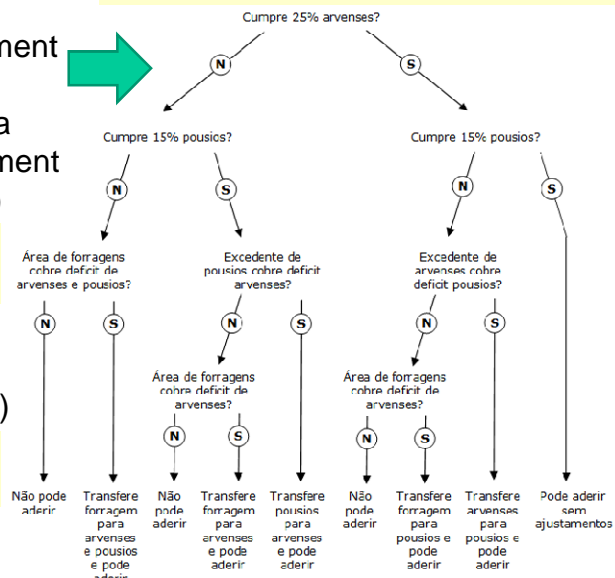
ment

a
ment

)

Cumpre 25% arvenses?

N

S

Cumpre 15% pousics?

Cumpre 15% pousios?

N

S

N

S

Área de forragens cobre deficit de arvenses e pousios?

Excedente de pousios cobre deficit arvenses?

Excedente de arvenses cobre deficit pousios?

N

S

N

S

N

S

Área de forragens cobre deficit de arvenses?

Área de forragens cobre deficit de arvenses?

N

S

N

S

Não pode aderir

Transfere forragem para arvenses e pousios e pode aderir

Não pode aderir

Transfere forragem para arvenses e pode aderir

Transfere pousios para arvenses e pode aderir

Não pode aderir

Transfere forragem para pousios e pode aderir

Transfere arvenses para pousios e pode aderir

Pode aderir sem ajustamentos